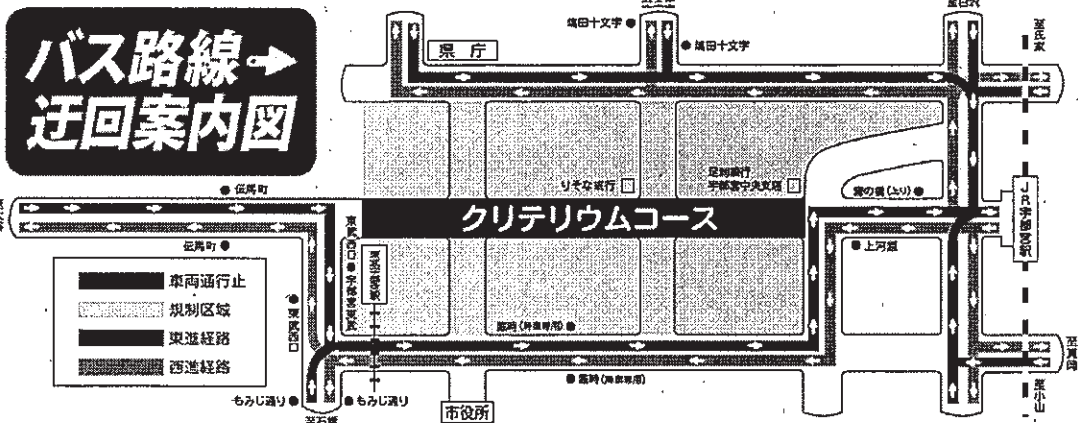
バス路線→
迂回案内図

塙田十文字
塙田十文字
県　庁
至氏家
伝馬町
りそな銀行
足利銀行 宇都宮中央支店
宮の橋（上り）
JR宇都宮駅
クリテリウムコース
伝馬町
東武西口
東武宇都宮駅
上河原
東武宇都宮駅
車両通行止
規制区域
東進経路
西進経路
東武西口
馬場（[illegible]）
至真岡
馬場（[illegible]）
至小山
もみじ通り
もみじ通り
市役所
至石橋